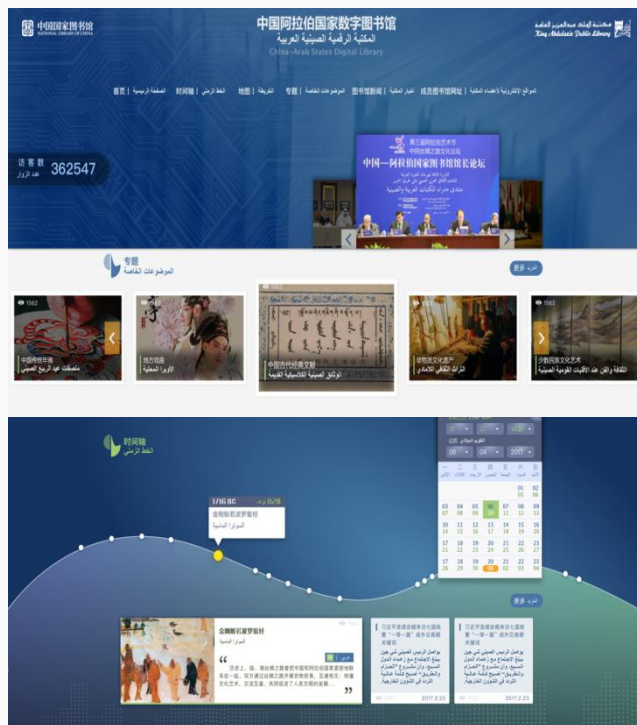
中国国家图书馆 NATIONAL LIBRARY OF CHINA

中国阿拉伯国家数字图书馆
المكتبة الرقمية الصينية العربية
China-Arab States Digital Library

مكتبة الملك عبدالعزيز العامة King Abdulaziz Public Library

首页 | الصفحة الرئيسية | 时间轴 | الخط الزمني | 地图 | الخريطة | 专题 | الموضوعات الخاصة | 图书馆新闻 | أخبار المكتبة | 成员图书馆网址 | المواقع الإلكترونية لأعضاء المكتبة

访客数 عدد الزوار 362547

第三届阿拉伯艺术节
中国—阿拉伯国家图书馆馆长论坛

专题
الموضوعات الخاصة

更多 المزيد

1562
中国传统年画
ملصقات عيد الربيع الصيني

地方戏曲
الأوبرا المحلية

中国古代经典文献
الوثائق الصينية الكلاسيكية القديمة

非物质文化遗产
التراث الثقافي اللامادي

1562
少数民族文化艺术
الثقافة والفن عند الأقليات القومية الصينية

时间轴
الخط الزمني

1716 BC
金刚般若波罗蜜经
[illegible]

更多 المزيد

2017 | 04 | 08

03 04 05 06 07 08 09
10 11 12 13 14 15 16
17 18 19 20 21 22 23
24 25 26 27 28 29 30

金刚般若波罗蜜经

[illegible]

习近平连续接见来访七国家领导人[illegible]
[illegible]
2017.2.23

习近平连续接见来访七国家领导人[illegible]
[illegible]
2017.2.23